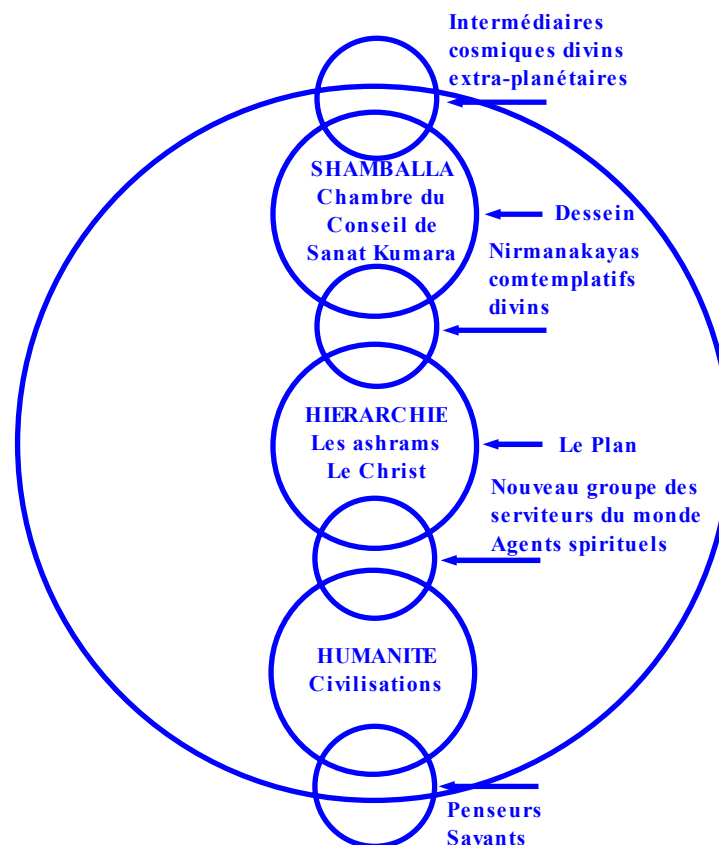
Intermédiaires cosmiques divins extra-planétaires

SHAMBALLA
Chambre du Conseil de Sanat Kumara

Dessein

Nirmanakayas comtemplatifs divins

HIERARCHIE
Les ashrams
Le Christ

Le Plan

Nouveau groupe des serviteurs du monde
Agents spirituels

HUMANITE
Civilisations

Penseurs
Savants